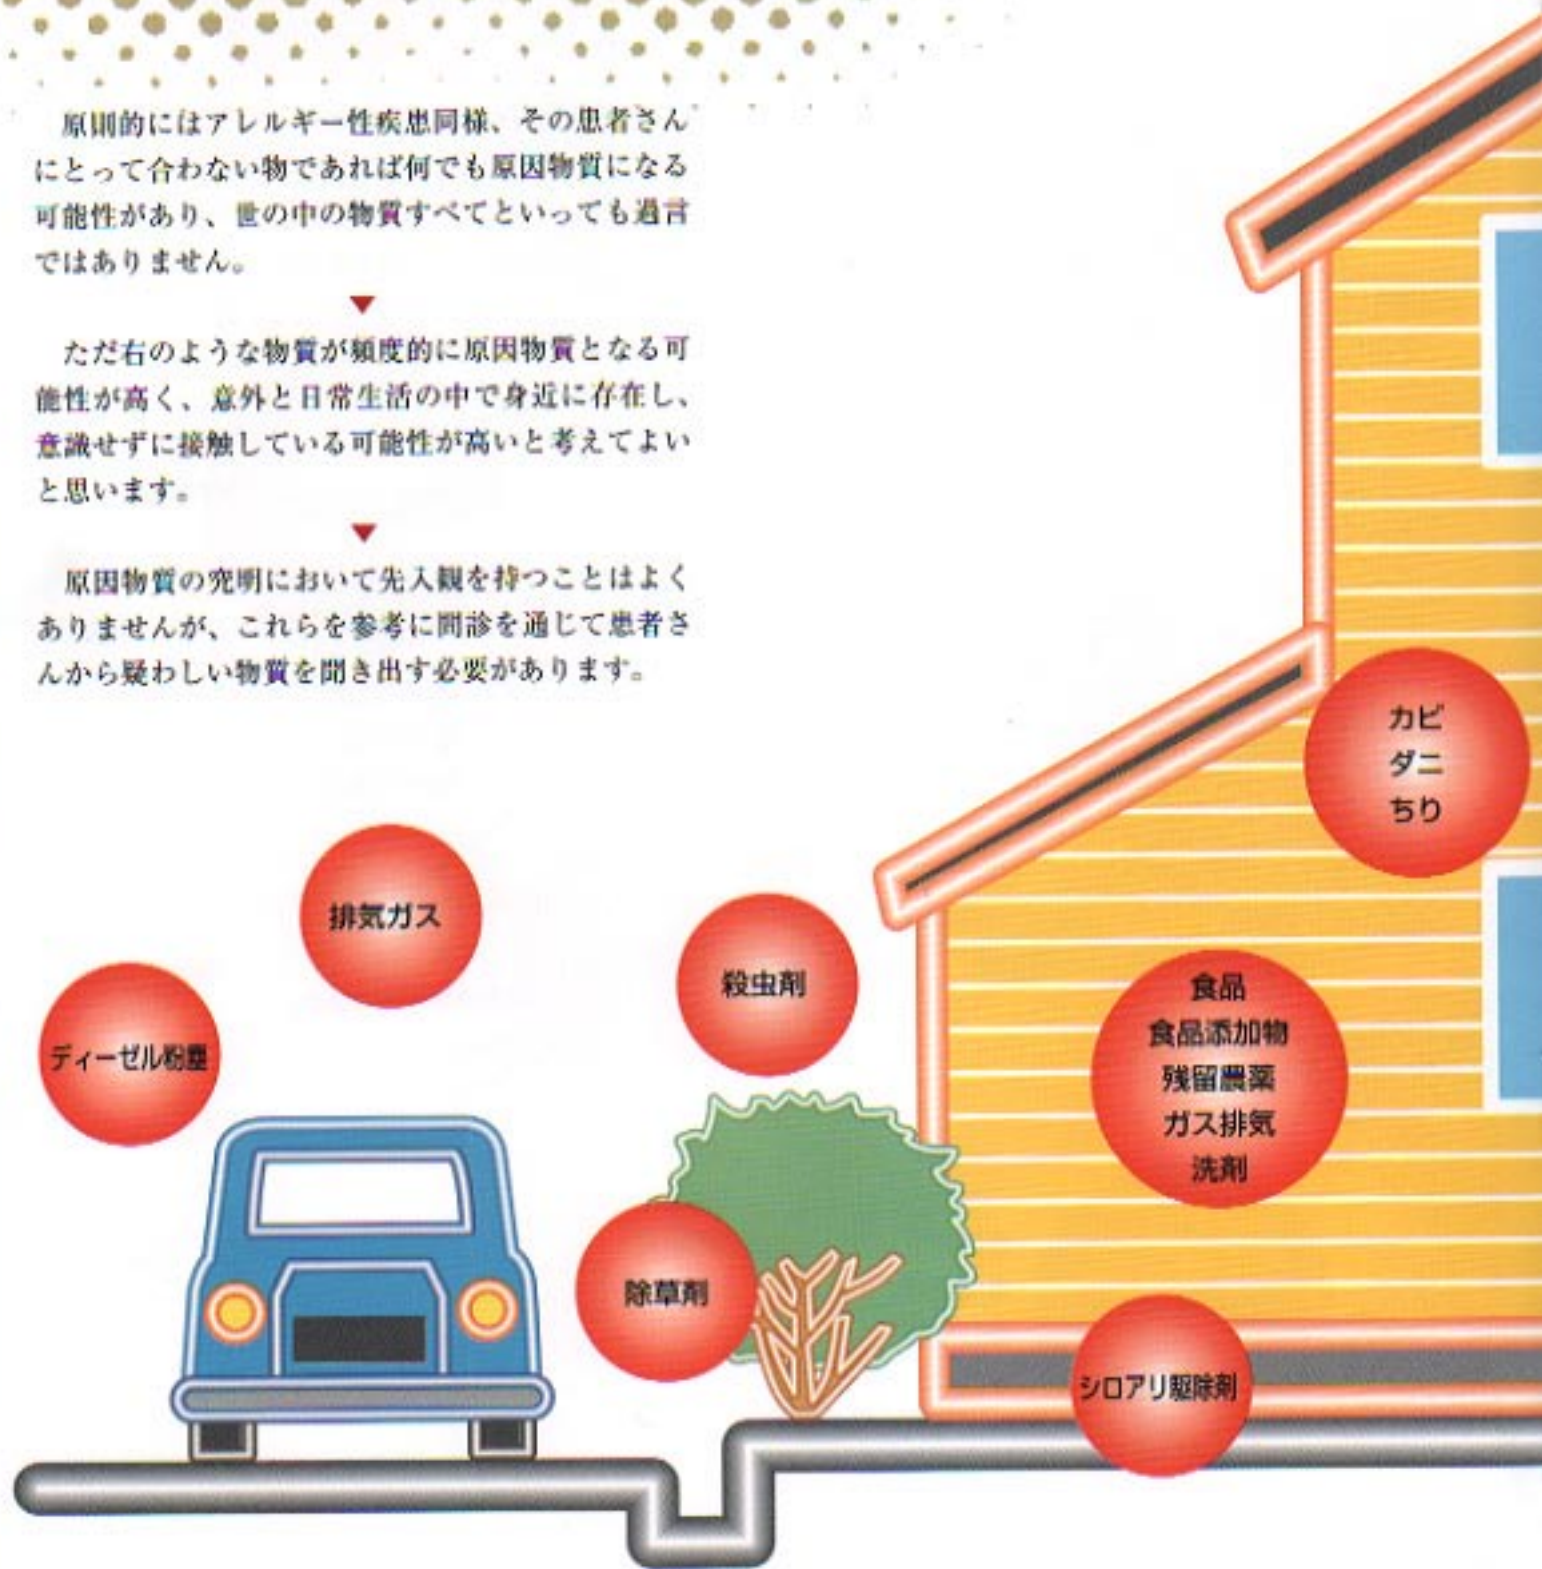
原則的にはアレルギー性疾患同様、その患者さんにとって合わない物であれば何でも原因物質になる可能性があり、世の中の物質すべてといっても過言ではありません。

ただ右のような物質が頻度的に原因物質となる可能性が高く、意外と日常生活の中で身近に存在し、意識せずに接触している可能性が高いと考えてよいと思います。

原因物質の究明において先入観を持つことはよくありませんが、これらを参考に問診を通じて患者さんから疑わしい物質を聞き出す必要があります。

カビ
ダニ
ちり

排気ガス

殺虫剤

ディーゼル粉塵

食品
食品添加物
残留農薬
ガス排気
洗剤

除草剤

シロアリ駆除剤